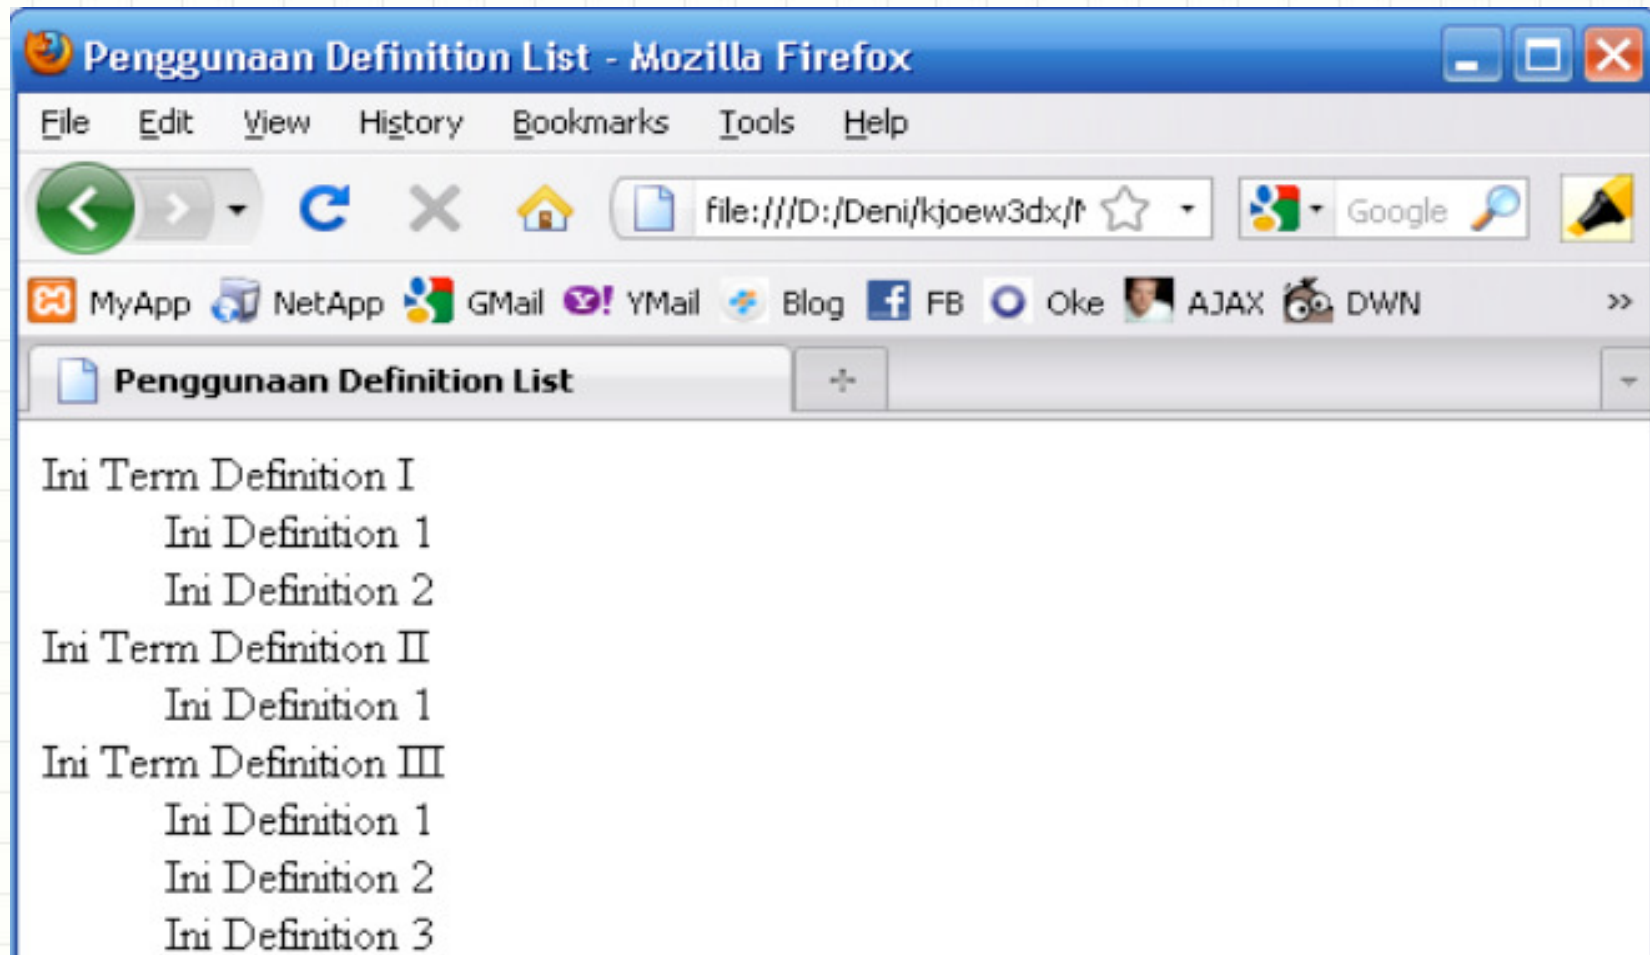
Penggunaan Definition List - Mozilla Firefox

File Edit View History Bookmarks Tools Help

file:///D:/Deni/kjoew3dx/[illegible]

Google

MyApp NetApp GMail YMail Blog FB Oke AJAX DWN

Penggunaan Definition List

Ini Term Definition I
Ini Definition 1
Ini Definition 2
Ini Term Definition II
Ini Definition 1
Ini Term Definition III
Ini Definition 1
Ini Definition 2
Ini Definition 3